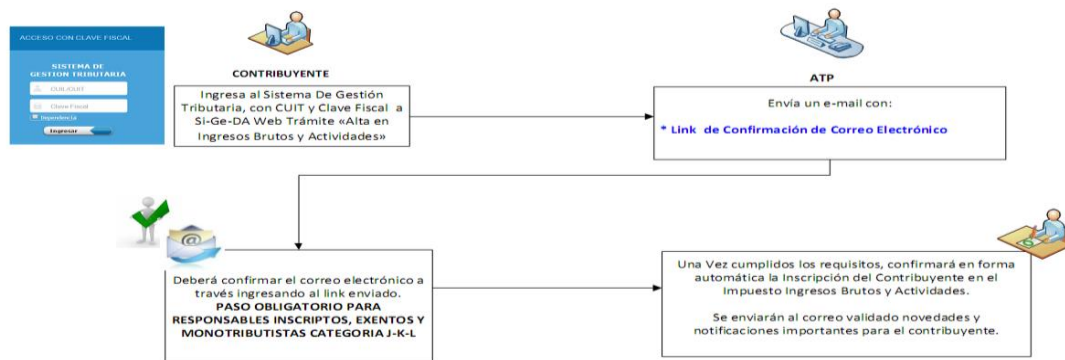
ACCESO CON CLAVE FISCAL

SISTEMA DE GESTION TRIBUTARIA

CUIL/CUIT

Clave Fiscal

Dependencia

Ingresar

CONTRIBUYENTE

Ingresa al Sistema De Gestión Tributaria, con CUIT y Clave Fiscal a Si-Ge-DA Web Trámite «Alta en Ingresos Brutos y Actividades»

ATP

Envía un e-mail con:

* Link de Confirmación de Correo Electrónico

Deberá confirmar el correo electrónico a través ingresando al link enviado. PASO OBLIGATORIO PARA RESPONSABLES INSCRIPTOS, EXENTOS Y MONOTRIBUTISTAS CATEGORIA J-K-L

Una Vez cumplidos los requisitos, confirmará en forma automática la Inscripción del Contribuyente en el Impuesto Ingresos Brutos y Actividades.

Se enviarán al correo validado novedades y notificaciones importantes para el contribuyente.